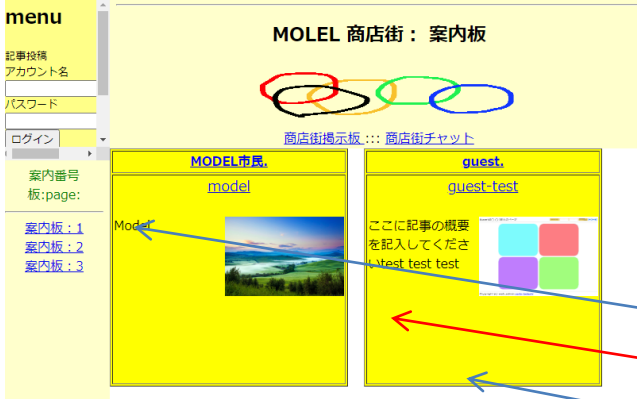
menu

記事投稿
アカウント名

パスワード

ログイン

案内番号板:page:

案内板：1
案内板：2
案内板：3

MOLEL 商店街： 案内板

商店街掲示板 ::: 商店街チャット

| MODEL市民. | guest. |
|---|---|
| model | guest-test |
| Model | ここに記事の概要を記入してくださいtest test test |